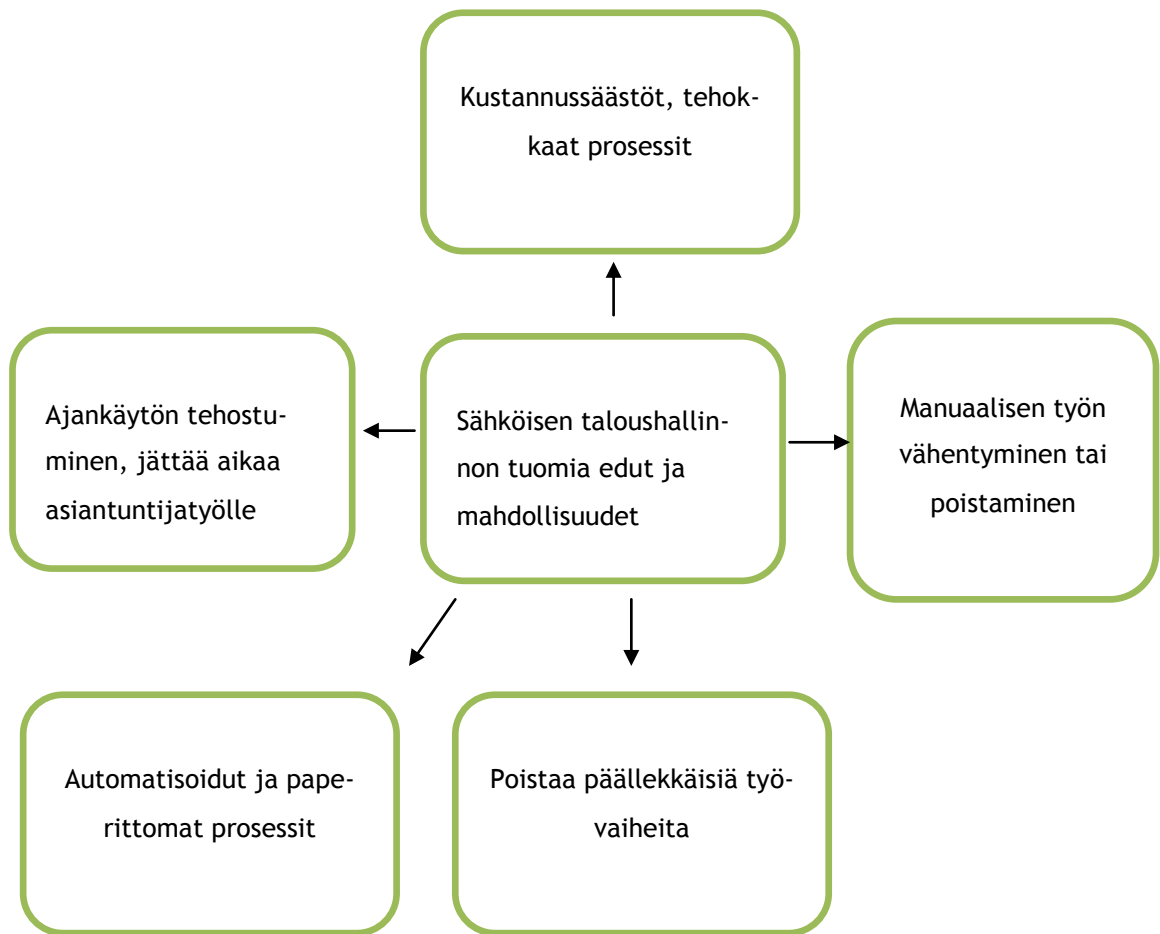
Kustannussäästöt, tehokkaat prosessit

Ajankäytön tehostuminen, jättää aikaa asiantuntijatyölle

Sähköisen taloushallinnon tuomia edut ja mahdollisuudet

Manuaalisen työn vähentyminen tai poistaminen

Automatisoidut ja paperittomat prosessit

Poistaa päällekkäisiä työvaiheita